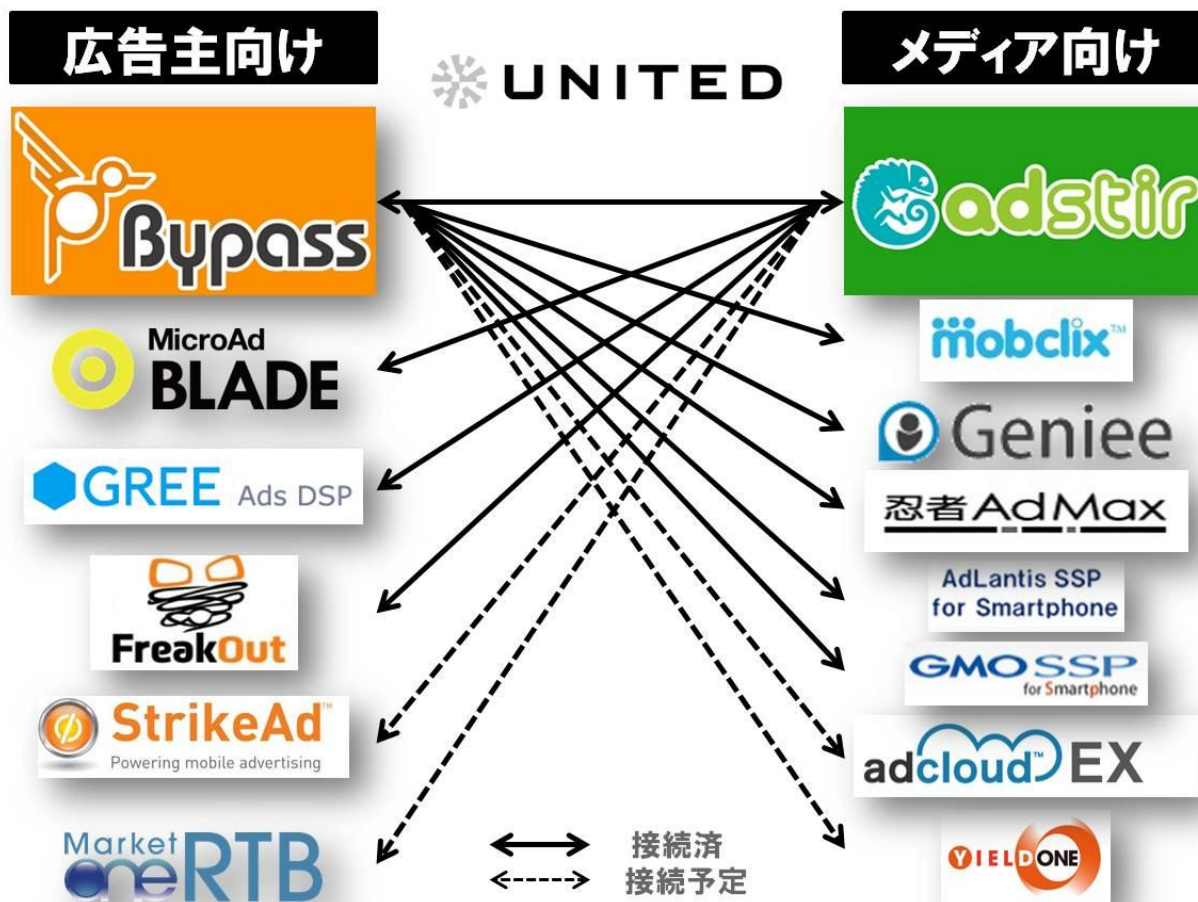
広告主向け

UNITED

メディア向け

Bypass

adstir

MicroAd BLADE

mobclix™

Geniee

GREE Ads DSP

忍者AdMax

FreakOut

AdLantis SSP for Smartphone

GMO SSP for Smartphone

StrikeAd™ Powering mobile advertising

adcloud™ EX

Market one RTB

接続済
接続予定

YIELD ONE